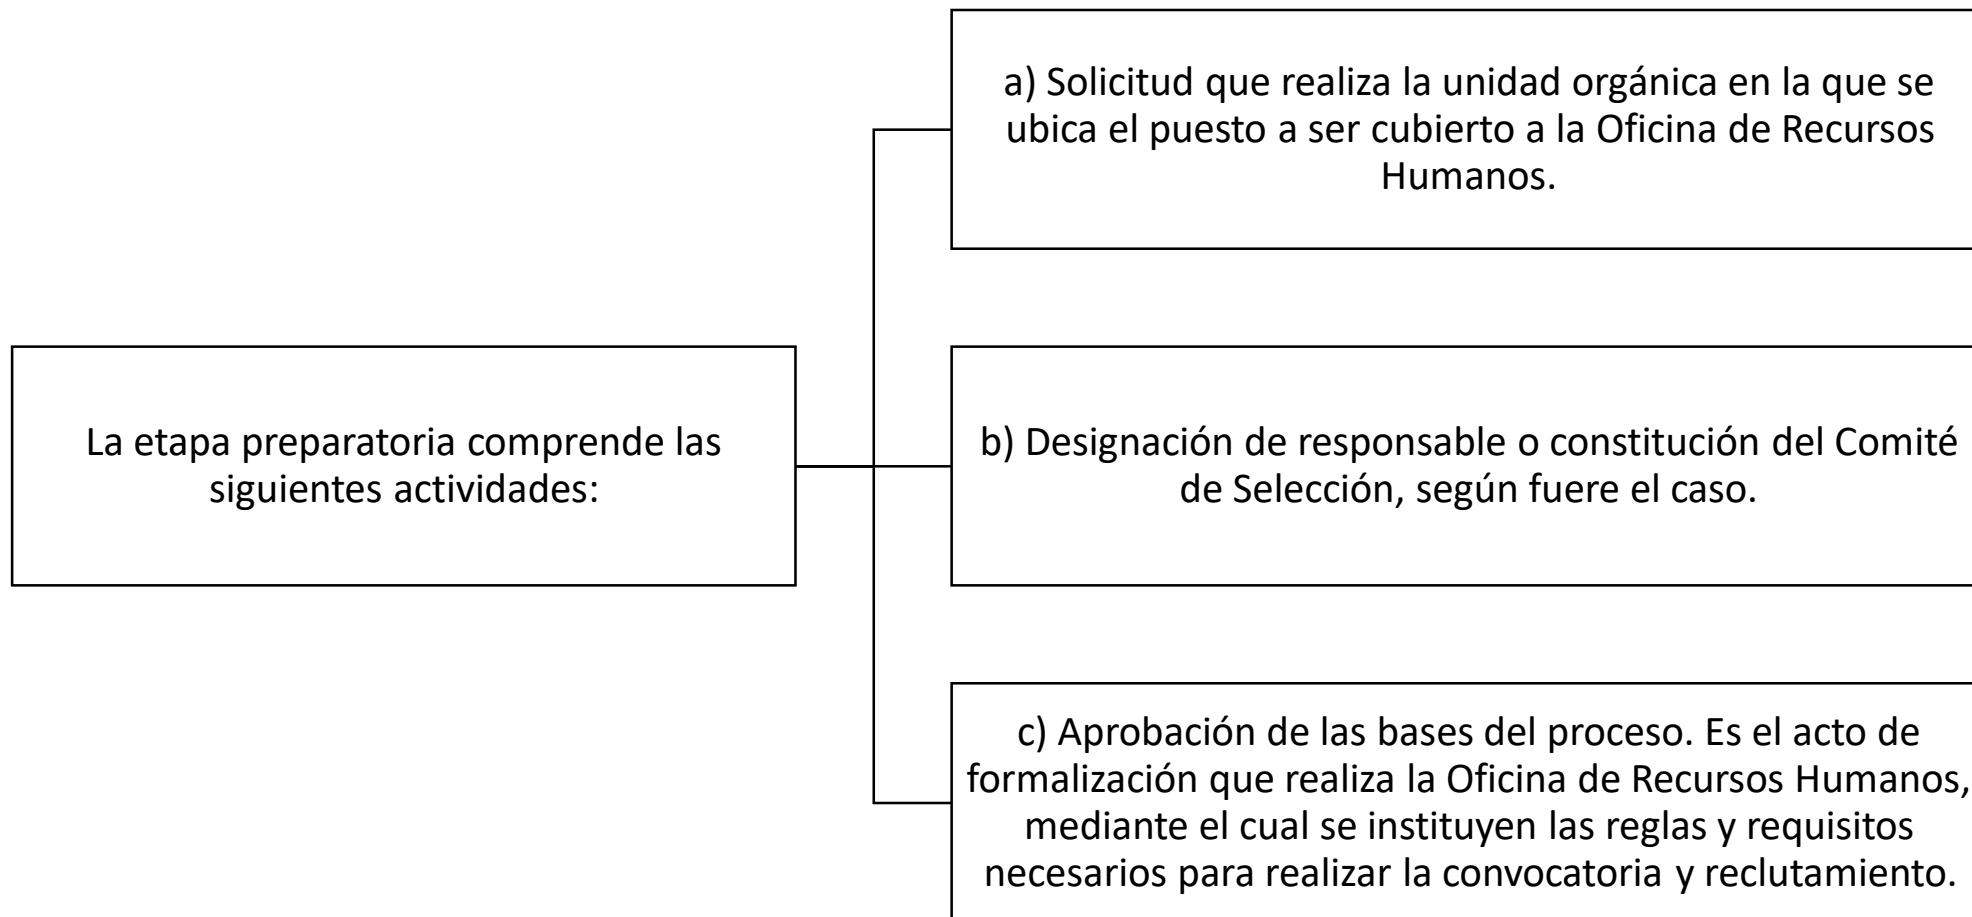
La etapa preparatoria comprende las siguientes actividades:

a) Solicitud que realiza la unidad orgánica en la que se ubica el puesto a ser cubierto a la Oficina de Recursos Humanos.

b) Designación de responsable o constitución del Comité de Selección, según fuere el caso.

c) Aprobación de las bases del proceso. Es el acto de formalización que realiza la Oficina de Recursos Humanos, mediante el cual se instituyen las reglas y requisitos necesarios para realizar la convocatoria y reclutamiento.